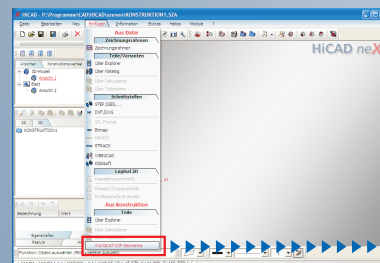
HiCAD - P:\Programme\CAD\HiCAD\Konstruktion\KONSTRUKTION1.SZA

Datei Bearbeiten View Einfügen Information Einzeln Extras Module ?

HiCAD neX

Aus Datei
Zeichnungsrahmen
Zeichnungsrahmen
Teile/Varianten
Über Explorer
Über Katalog
Über Dokument
Über Teileliste
Schnittstellen
STEP, IGES, ...
DXF, DWG
Bitmap
STRACK
VIRECAD
KISSsoft
Logical 3D
Aus Konstruktion
Teile
Über Explorer
Über Klasse
HiCAD-CAD-DXF-Geometrie

Anzeigen Konstruktionsliste
3D-Modell
Ansicht 1
Blatt
Ansicht 2
KONSTRUKTION1

Bezeichnung Wert
Eigenschaften
Feature

Funktion: Objekt auswählen (Mit rechter Maustaste Ende)